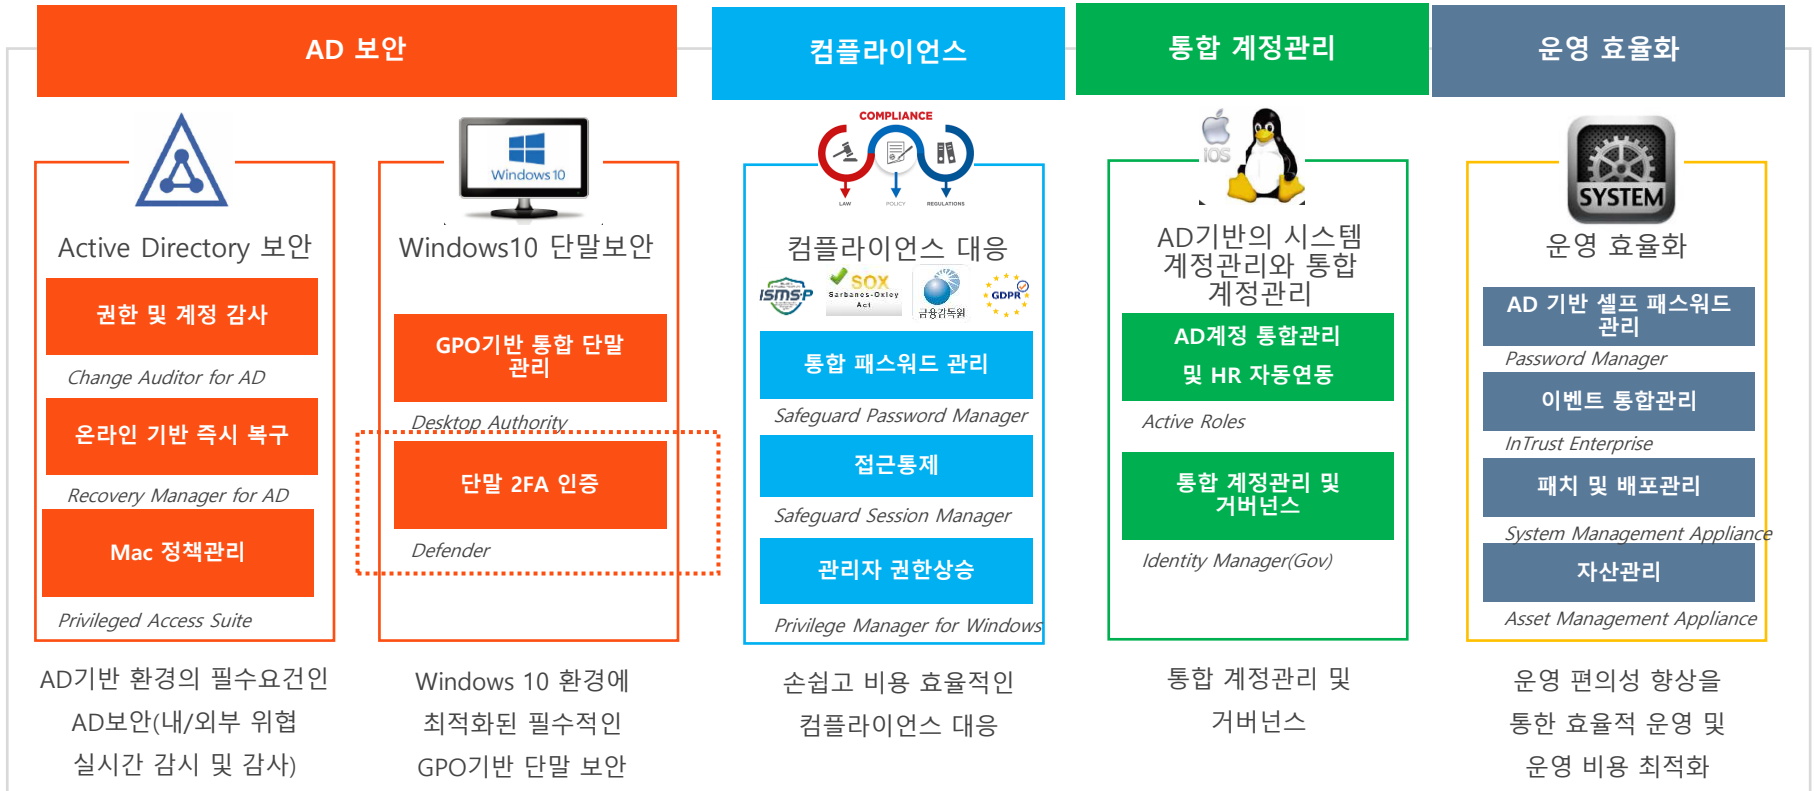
AD 보안

컴플라이언스

통합 계정관리

운영 효율화

Active Directory 보안

권한 및 계정 감사

Change Auditor for AD

온라인 기반 즉시 복구

Recovery Manager for AD

Mac 정책관리

Privileged Access Suite

Windows 10

Windows10 단말보안

GPO기반 통합 단말 관리

Desktop Authority

단말 2FA 인증

Defender

COMPLIANCE

LAW

POLICY

REGULATIONS

컴플라이언스 대응

ISMS-P

SOX Sarbanes-Oxley Act

금융감독원

GDPR

통합 패스워드 관리

Safeguard Password Manager

접근통제

Safeguard Session Manager

관리자 권한상승

Privilege Manager for Windows

iOS

AD기반의 시스템 계정관리와 통합 계정관리

AD계정 통합관리 및 HR 자동연동

Active Roles

통합 계정관리 및 거버넌스

Identity Manager(Gov)

SYSTEM

운영 효율화

AD 기반 셀프 패스워드 관리

Password Manager

이벤트 통합관리

InTrust Enterprise

패치 및 배포관리

System Management Appliance

자산관리

Asset Management Appliance

AD기반 환경의 필수요건인 AD보안(내/외부 위협 실시간 감시 및 감사)

Windows 10 환경에 최적화된 필수적인 GPO기반 단말 보안

손쉽고 비용 효율적인 컴플라이언스 대응

통합 계정관리 및 거버넌스

운영 편의성 향상을 통한 효율적 운영 및 운영 비용 최적화